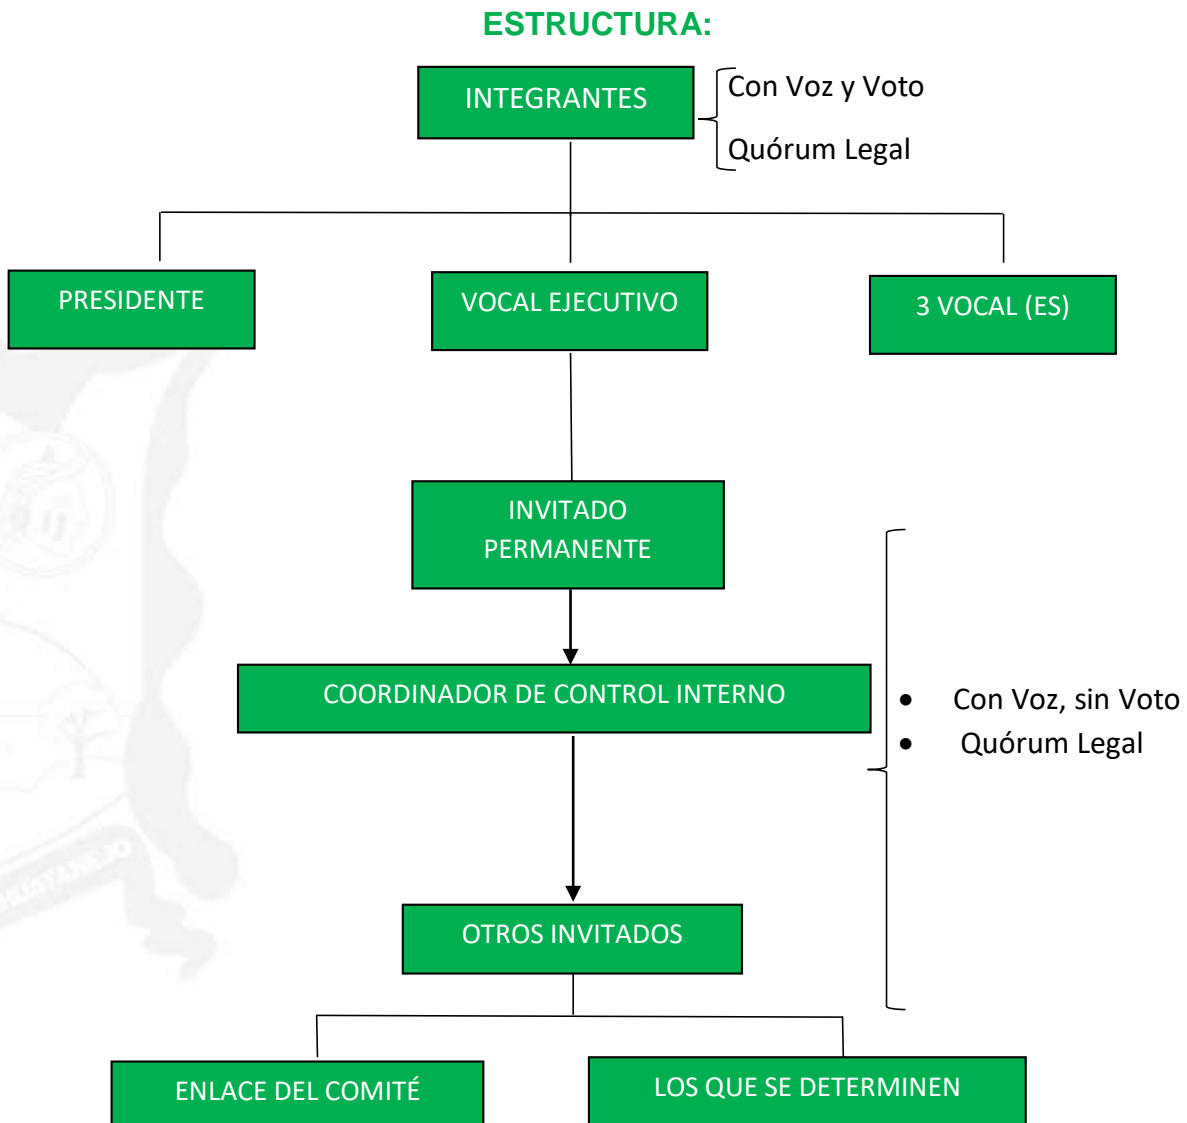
ESTRUCTURA:

INTEGRANTES

Con Voz y Voto

Quórum Legal

PRESIDENTE

VOCAL EJECUTIVO

3 VOCAL (ES)

INVITADO PERMANENTE

COORDINADOR DE CONTROL INTERNO

- Con Voz, sin Voto
- Quórum Legal

OTROS INVITADOS

ENLACE DEL COMITÉ

LOS QUE SE DETERMINEN